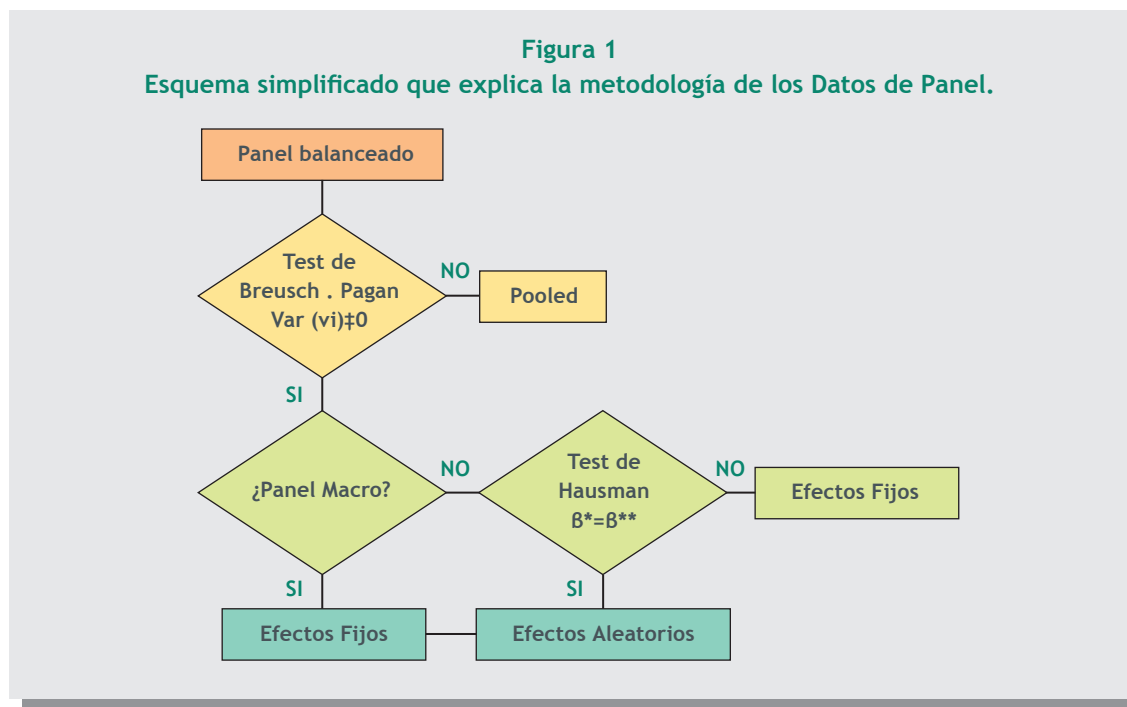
Figura 1
Esquema simplificado que explica la metodología de los Datos de Panel.

Panel balanceado

Test de Breusch . Pagan Var (vi)‡0

NO

Pooled

SI

¿Panel Macro?

NO

Test de Hausman ß*=ß**

NO

Efectos Fijos

SI

SI

Efectos Fijos

Efectos Aleatorios